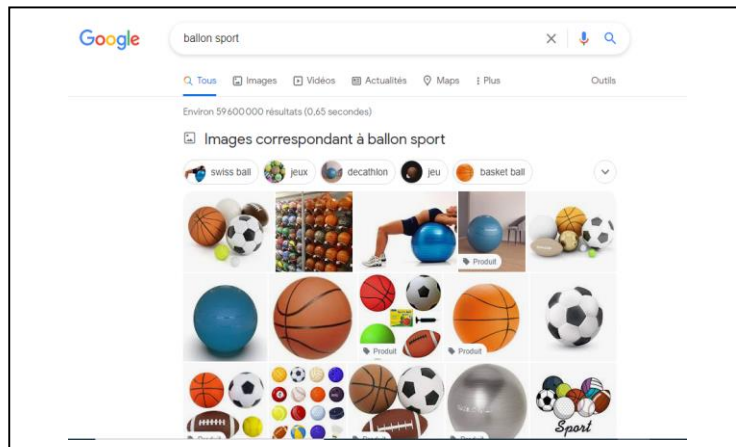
Google

ballon sport

Tous Images Vidéos Actualités Maps Plus Outils

Environ 59 600 000 résultats (0,65 secondes)

Images correspondant à ballon sport

swiss ball jeux decathlon jeu basket ball

Produit

Produit

Produit

Sport